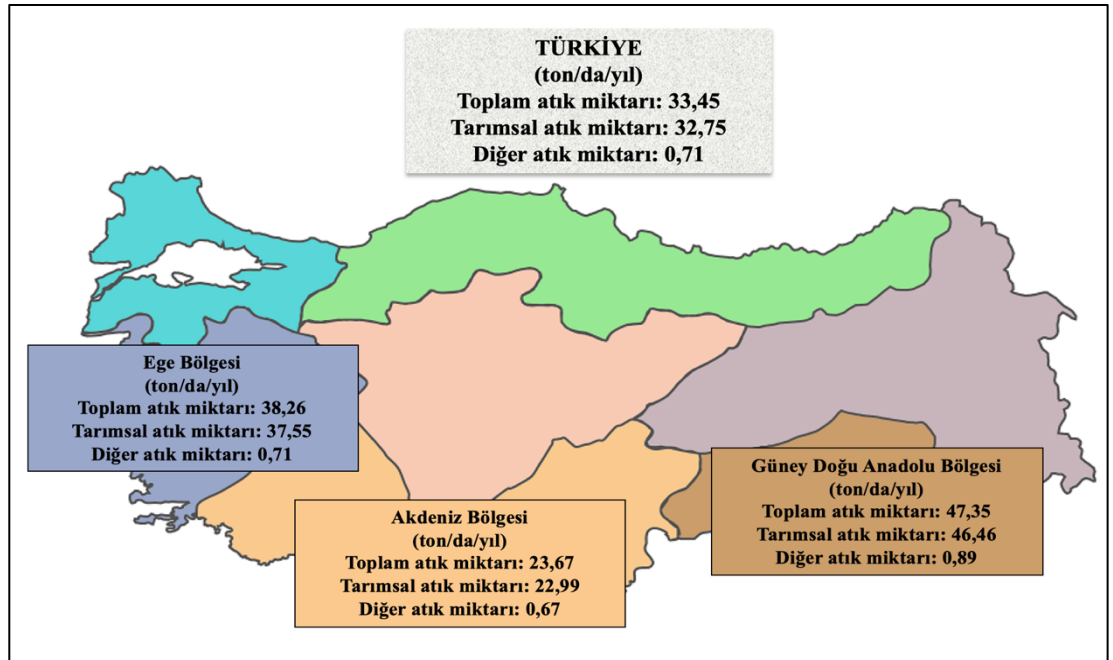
TÜRKİYE
(ton/da/yıl)
Toplam atık miktarı: 33,45
Tarımsal atık miktarı: 32,75
Diğer atık miktarı: 0,71

Ege Bölgesi
(ton/da/yıl)
Toplam atık miktarı: 38,26
Tarımsal atık miktarı: 37,55
Diğer atık miktarı: 0,71

Akdeniz Bölgesi
(ton/da/yıl)
Toplam atık miktarı: 23,67
Tarımsal atık miktarı: 22,99
Diğer atık miktarı: 0,67

Güney Doğu Anadolu Bölgesi
(ton/da/yıl)
Toplam atık miktarı: 47,35
Tarımsal atık miktarı: 46,46
Diğer atık miktarı: 0,89